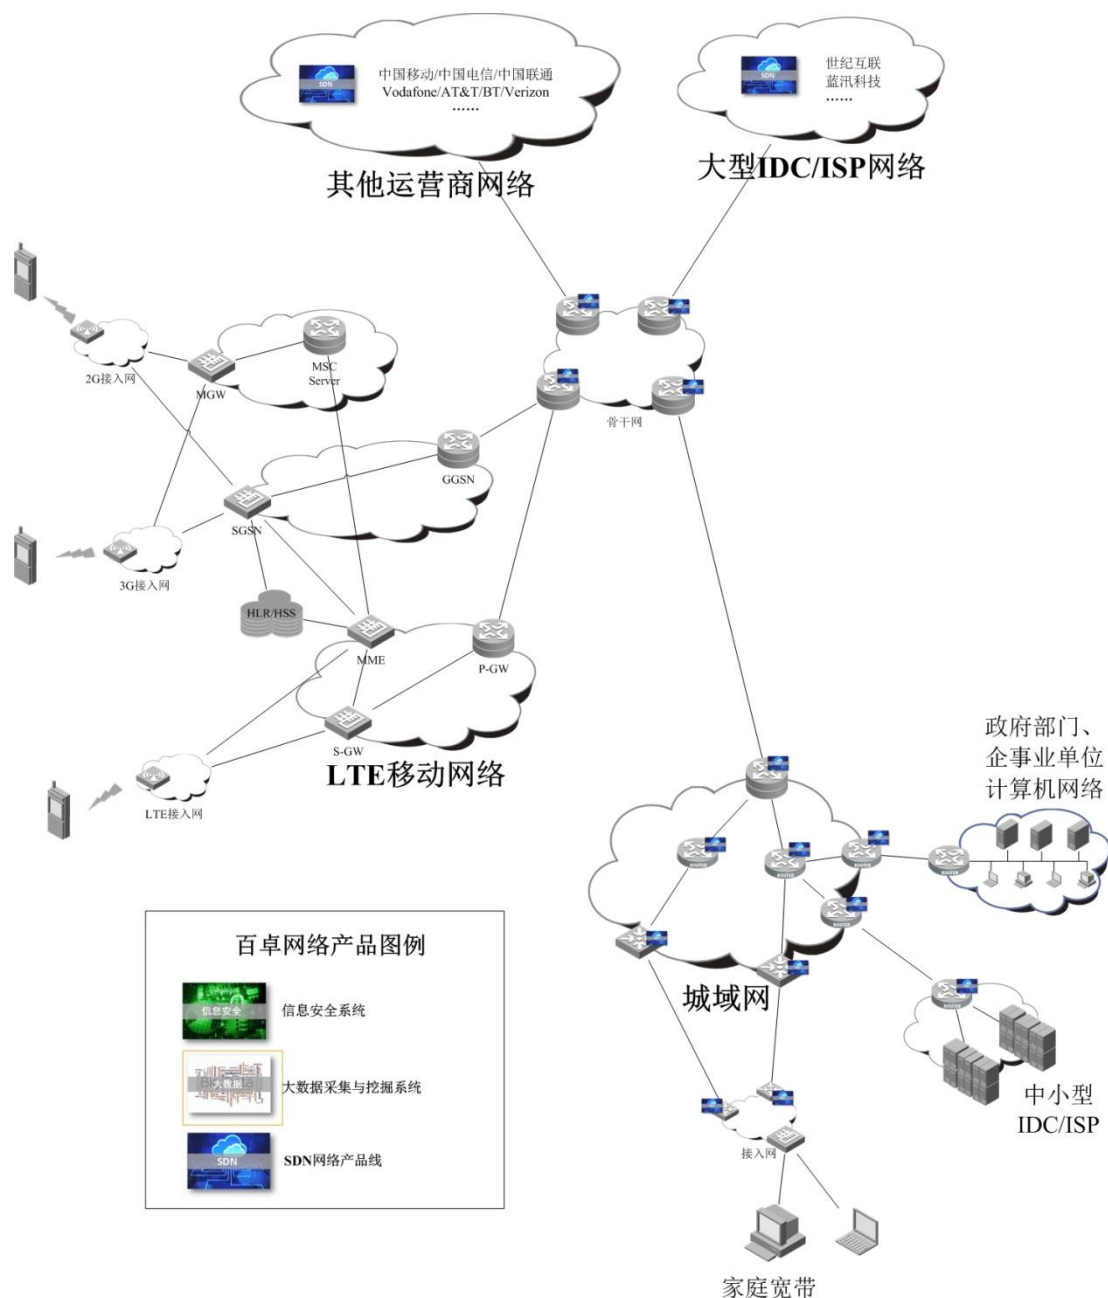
SDN
中国移动/中国电信/中国联通
Vodafone/AT&T/BT/Verizon
……
其他运营商网络

SDN
世纪互联
蓝汛科技
……
大型IDC/ISP网络

2G接入网
MGW
MSC Server
骨干网
GGSN
SGSN
3G接入网
HLR/HSS
MME
P-GW
S-GW
LTE移动网络
LTE接入网

政府部门、企事业单位计算机网络
城域网
中小型IDC/ISP
接入网
家庭宽带

百卓网络产品图例
信息安全
信息安全系统
大数据
大数据采集与挖掘系统
SDN
SDN网络产品线